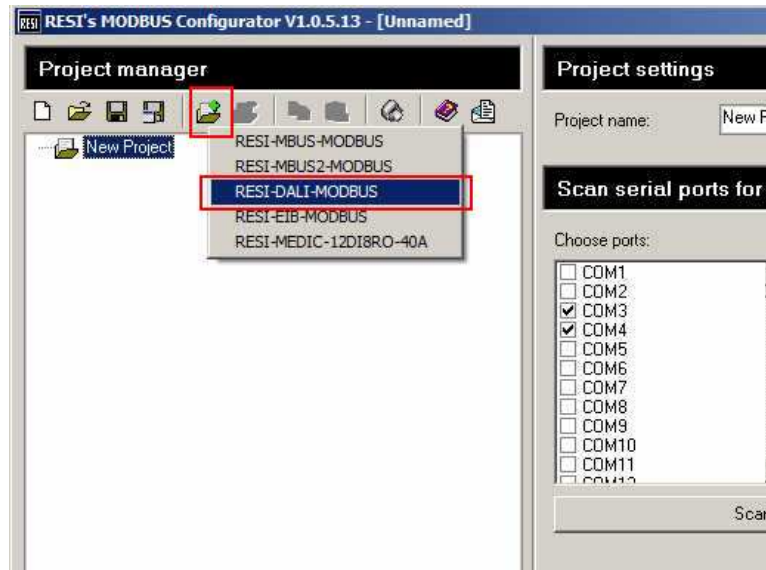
RESI RESI's MODBUS Configurator V1.0.5.13 - [Unnamed]

Project manager

New Project

RESI-MBUS-MODBUS
RESI-MBUS2-MODBUS
RESI-DALI-MODBUS
RESI-EIB-MODBUS
RESI-MEDIC-12DI8RO-40A

Project settings

Project name: New P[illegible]

Scan serial ports for

Choose ports:

COM1
COM2
COM3
COM4
COM5
COM6
COM7
COM8
COM9
COM10
COM11
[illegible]

Scan